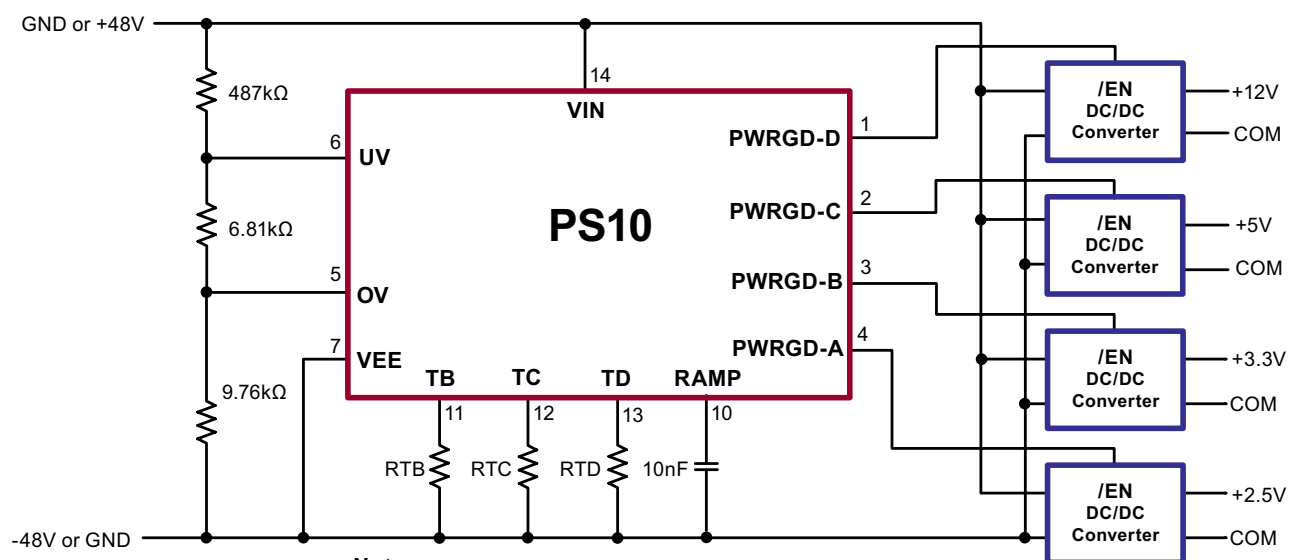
GND or +48V

487kΩ

6.81kΩ

9.76kΩ

-48V or GND

14
VIN

6
UV

5
OV

7
VEE

PS10

PWRGD-D
1

PWRGD-C
2

PWRGD-B
3

PWRGD-A
4

TB
11
RTB

TC
12
RTC

TD
13
RTD

RAMP
10
10nF

/EN
DC/DC
Converter
+12V
COM

/EN
DC/DC
Converter
+5V
COM

/EN
DC/DC
Converter
+3.3V
COM

/EN
DC/DC
Converter
+2.5V
COM